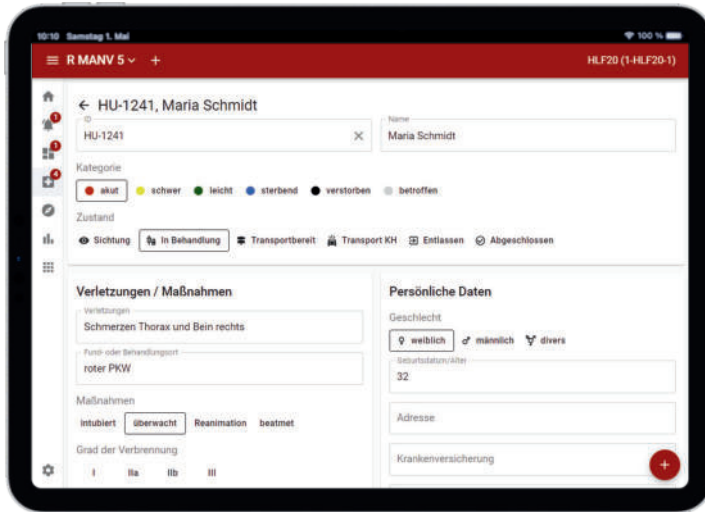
10:10 Samstag 1. Mai

100 %

R MANV 5

HLF20 (1-HLF20-1)

1
1
4

← HU-1241, Maria Schmidt

ID
HU-1241

Name
Maria Schmidt

Kategorie

akut schwer leicht sterbend verstorben betroffen

Zustand

Sichtung In Behandlung Transportbereit Transport KH Entlassen Abgeschlossen

Verletzungen / Maßnahmen

Verletzungen
Schmerzen Thorax und Bein rechts

Fund- oder Behandlungsort
roter PKW

Maßnahmen

intubiert überwacht Reanimation beatmet

Grad der Verbrennung

I IIa IIb III

Persönliche Daten

Geschlecht

weiblich männlich divers

Geburtsdatum/Alter
32

Adresse

Krankenversicherung